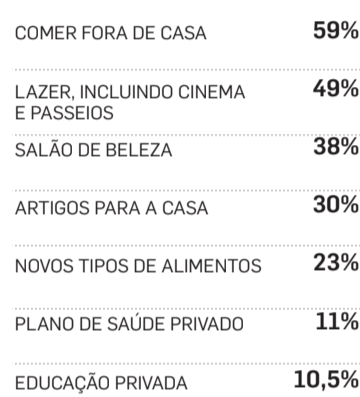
| | |
|---|---|
| COMER FORA DE CASA | 59% |
| LAZER, INCLUINDO CINEMA E PASSEIOS | 49% |
| SALÃO DE BELEZA | 38% |
| ARTIGOS PARA A CASA | 30% |
| NOVOS TIPOS DE ALIMENTOS | 23% |
| PLANO DE SAÚDE PRIVADO | 11% |
| EDUCAÇÃO PRIVADA | 10,5% |